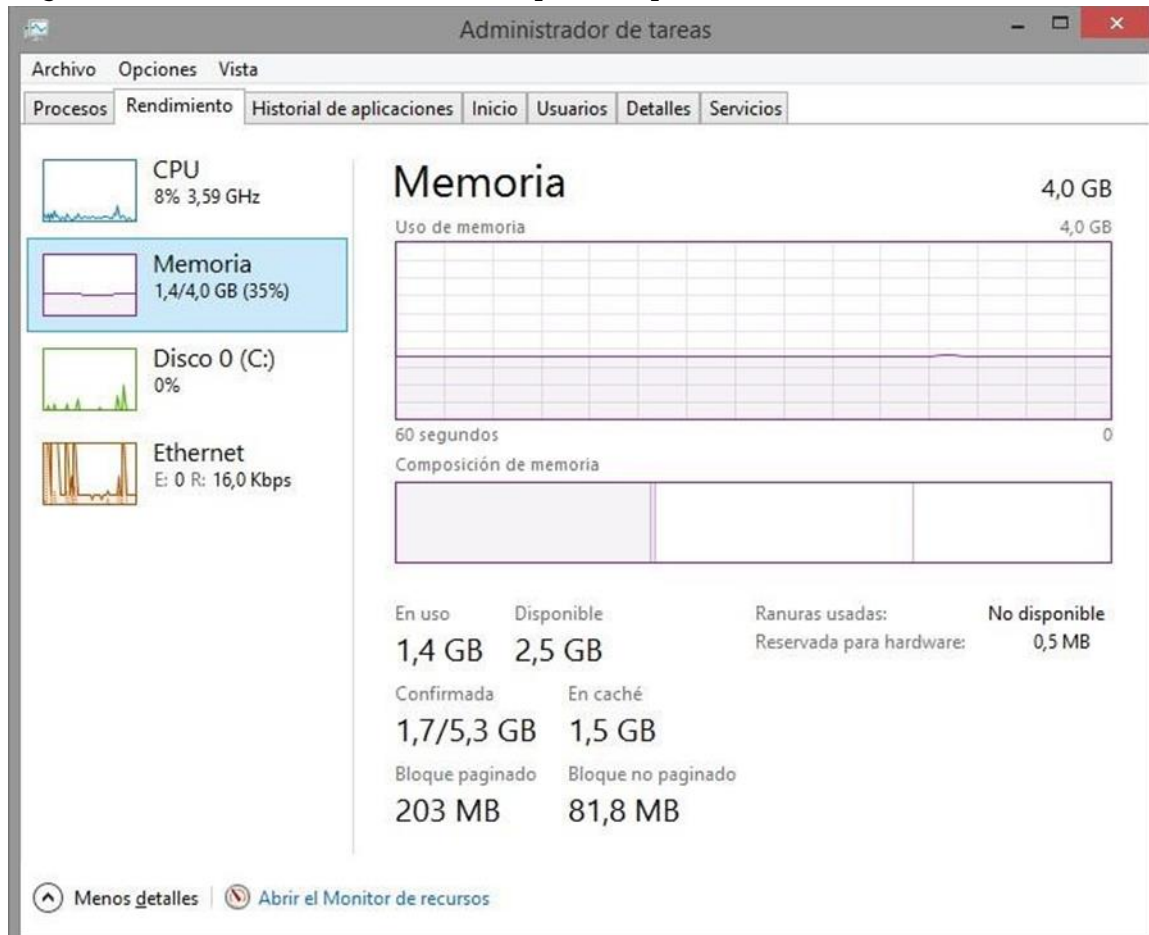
Administrador de tareas

Archivo Opciones Vista

Procesos | Rendimiento | Historial de aplicaciones | Inicio | Usuarios | Detalles | Servicios

CPU
8% 3,59 GHz

Memoria
1,4/4,0 GB (35%)

Disco 0 (C:)
0%

Ethernet
E: 0 R: 16,0 Kbps

Memoria
4,0 GB

Uso de memoria
4,0 GB

60 segundos
0

Composición de memoria

En uso
1,4 GB

Disponible
2,5 GB

Ranuras usadas: No disponible
Reservada para hardware: 0,5 MB

Confirmada
1,7/5,3 GB

En caché
1,5 GB

Bloque paginado
203 MB

Bloque no paginado
81,8 MB

Menos detalles | Abrir el Monitor de recursos